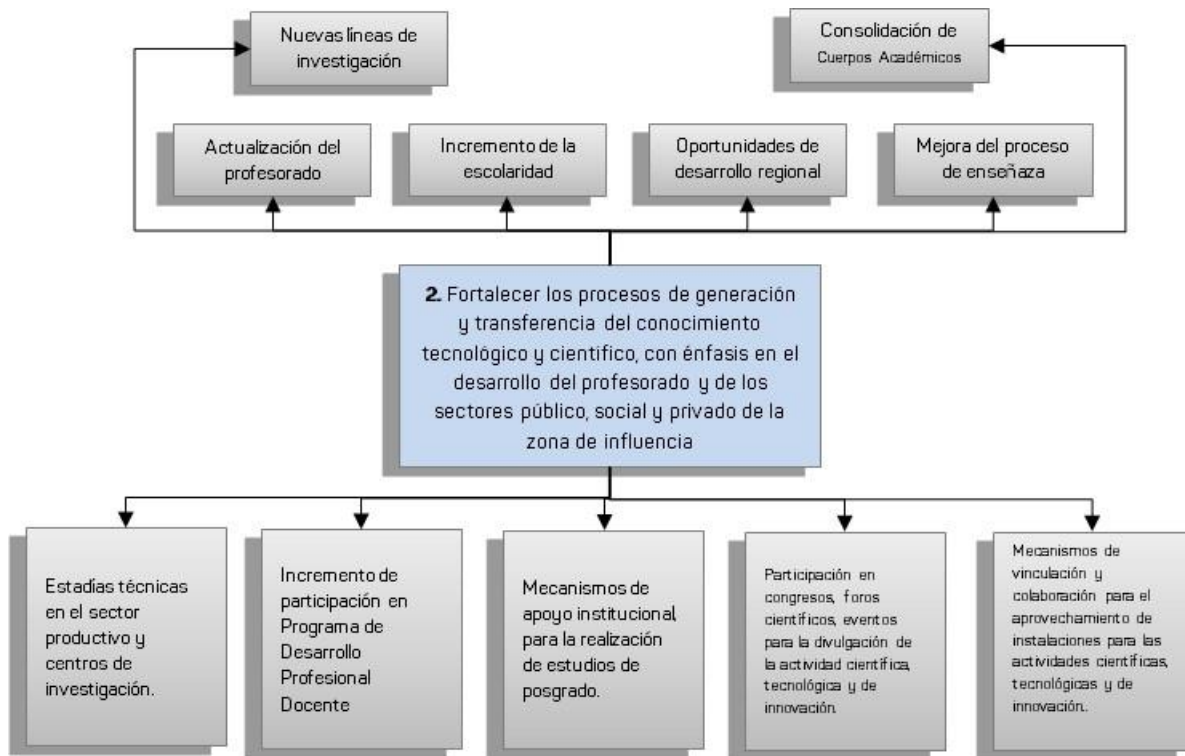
Nuevas líneas de investigación

Consolidación de Cuerpos Académicos

Actualización del profesorado

Incremento de la escolaridad

Oportunidades de desarrollo regional

Mejora del proceso de enseñaza

2. Fortalecer los procesos de generación y transferencia del conocimiento tecnológico y cientifico, con énfasis en el desarrollo del profesorado y de los sectores público, social y privado de la zona de influencia

Estadías técnicas en el sector productivo y centros de investigación.

Incremento de participación en Programa de Desarrollo Profesional Docente

Mecanismos de apoyo institucional para la realización de estudios de posgrado.

Participación en congresos, foros científicos, eventos para la divulgación de la actividad científica, tecnológica y de innovación.

Mecanismos de vinculación y colaboración para el aprovechamiento de instalaciones para las actividades científicas, tecnológicas y de innovación.